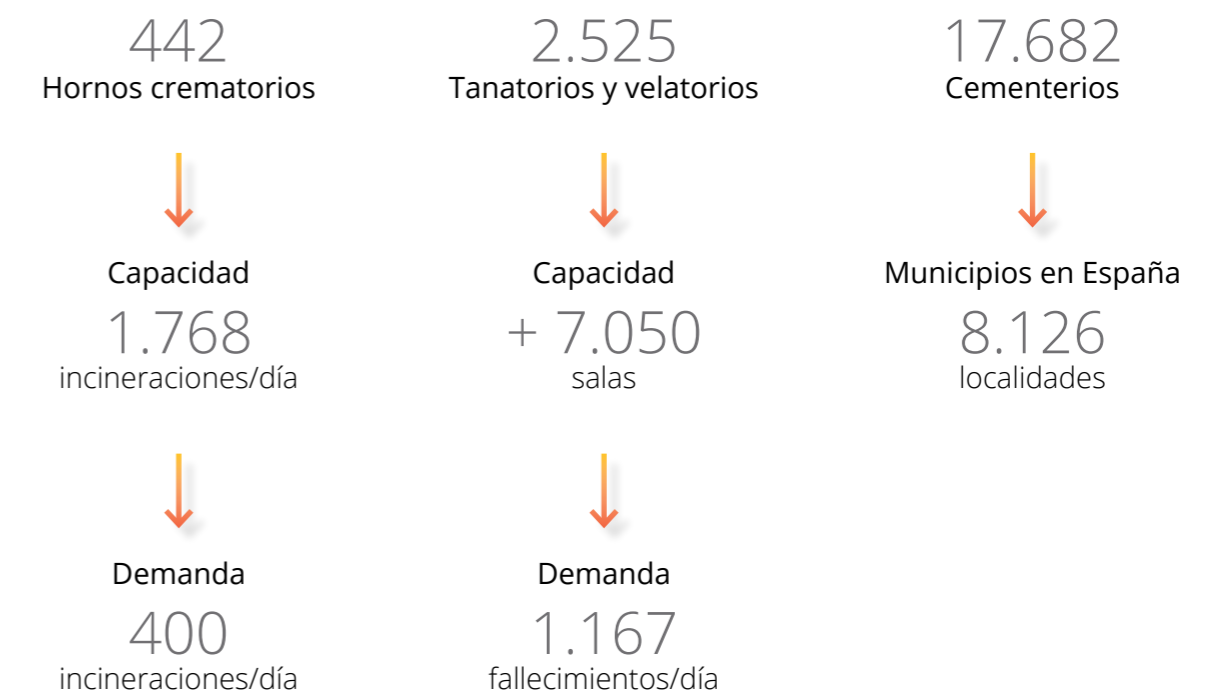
442
Hornos crematorios

Capacidad
1.768
incineraciones/día

Demanda
400
incineraciones/día

2.525
Tanatorios y velatorios

Capacidad
+ 7.050
salas

Demanda
1.167
fallecimientos/día

17.682
Cementerios

Municipios en España
8.126
localidades